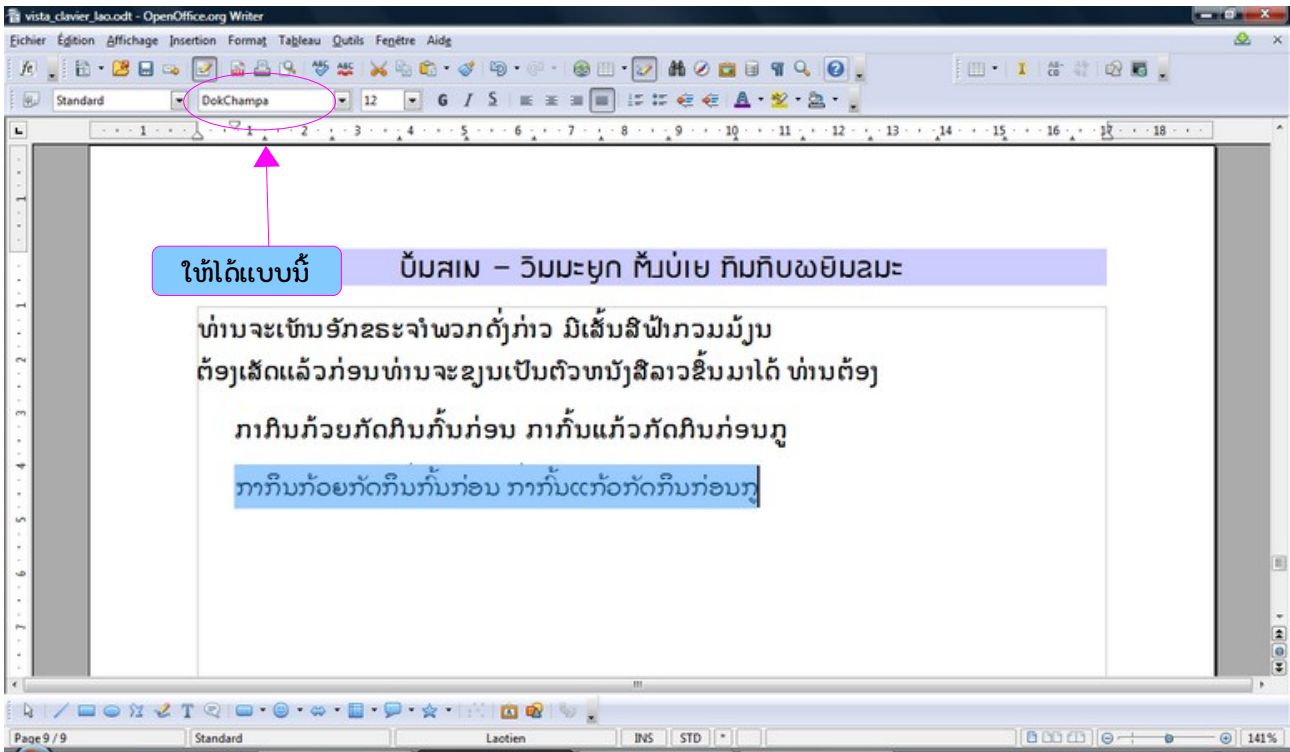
vista_clavier_lao.odt - OpenOffice.org Writer

Fichier Édition Affichage Insertion Format Tableau Outils Fenêtre Aide

Standard DokChampa 12

ໃຫ້ໄດ້ແບບນີ້

ປື້ມສເນ – ວິນມະຍຸກ ຕົ້ນບໍ່ເຍ ກິນກິບພຍິນຂມະ

ທ່ານຈະເຫັນອັກຂະຈຳພວກດັ່ງກ່າວ ມີເສັ້ນສີຟ້າກວມມັ້ງນ ຕ້ອງເສັດແລ້ວກ່ອນທ່ານຈະຂຽນເປັນຕົວຫນັງສືລາວຂື້ນມາໄດ້ ທ່ານຕ້ອງ

ກາກິນກ້ວຍກັດກິນກົ້ນກ່ອນ ກາກົ້ນແກ້ວກັດກິນກ່ອນກູ

ກາກິນກ້ອຍກັດກິນກົ້ນກ່ອນ ກາກົ້ນແກ້ອກັດກິນກ່ອນກູ

Page 9 / 9 | Standard | Laotien | INS | STD | 141%